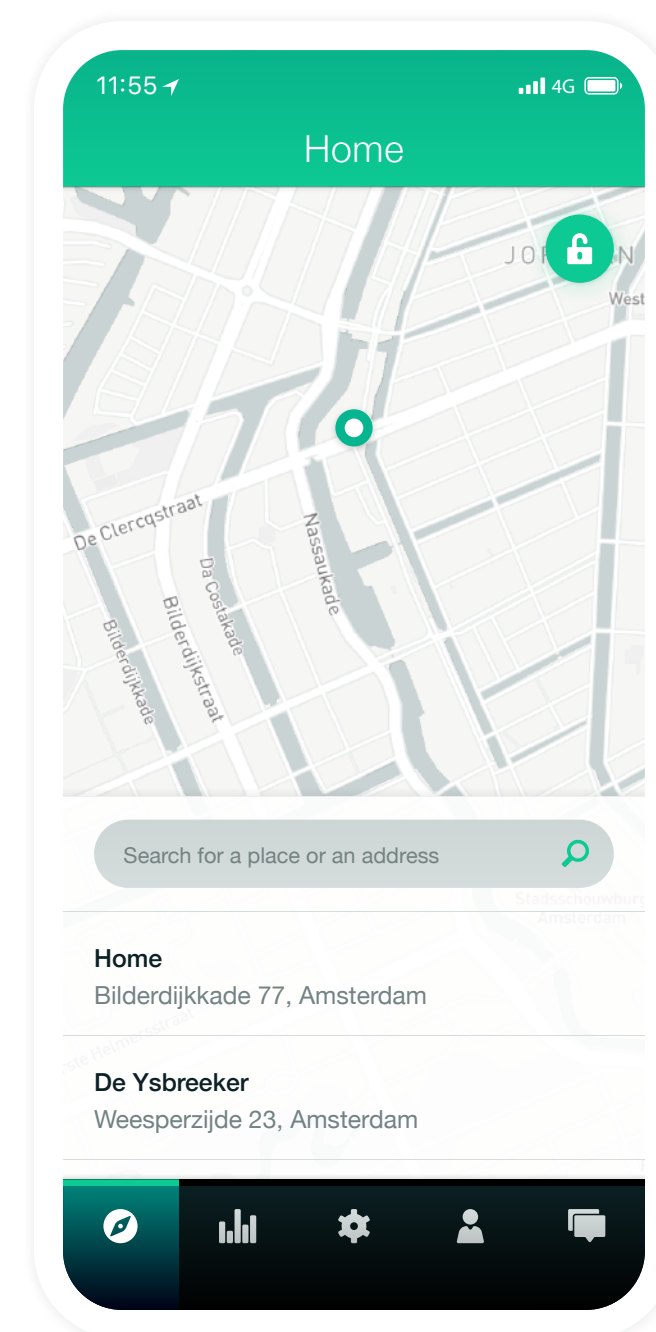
11:55

4G

Home

JOR AN

West

De Clercqstraat

Nassaukade

Da Costakade

Bilderdijkstraat

Bilderdijkkade

Search for a place or an address

Stadsschouwburg Amsterdam

Home
Bilderdijkkade 77, Amsterdam

De Ysbreeker
Weesperzijde 23, Amsterdam